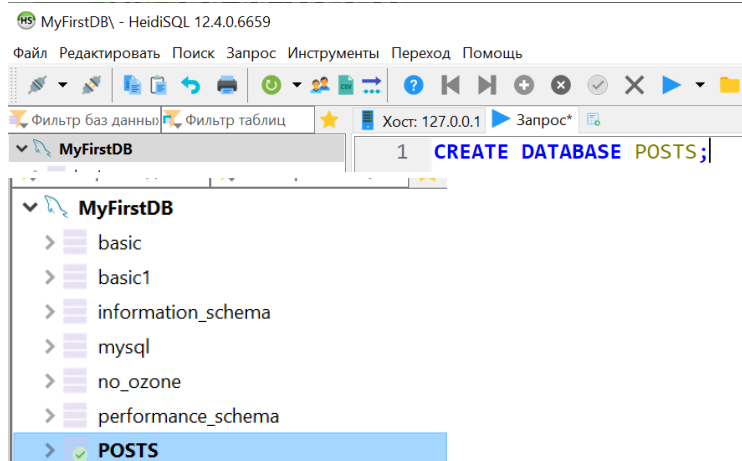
MyFirstDB\ - HeidiSQL 12.4.0.6659

Файл Редактировать Поиск Запрос Инструменты Переход Помощь

Фильтр баз данны Фильтр таблиц

Хост: 127.0.0.1 Запрос*

MyFirstDB

1 CREATE DATABASE POSTS;

MyFirstDB
basic
basic1
information_schema
mysql
no_ozone
performance_schema
POSTS